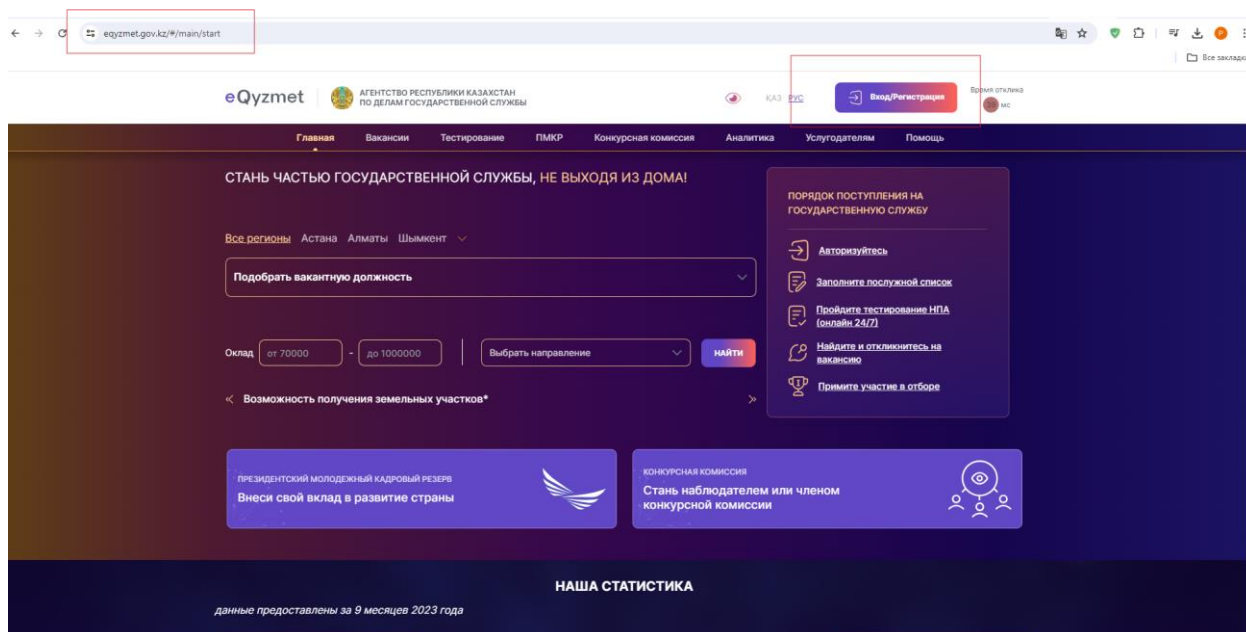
eqyzmet.gov.kz/#/main/start

Все закладки

eQyzmet АГЕНТСТВО РЕСПУБЛИКИ КАЗАХСТАН ПО ДЕЛАМ ГОСУДАРСТВЕННОЙ СЛУЖБЫ

КАЗ РУС

Вход/Регистрация

Время отклика
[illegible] мс

Главная Вакансии Тестирование ПМКР Конкурсная комиссия Аналитика Услугодателям Помощь

СТАНЬ ЧАСТЬЮ ГОСУДАРСТВЕННОЙ СЛУЖБЫ, НЕ ВЫХОДЯ ИЗ ДОМА!

Все регионы Астана Алматы Шымкент

Подобрать вакантную должность

Оклад от 70000 - до 1000000 Выбрать направление НАЙТИ

Возможность получения земельных участков*

ПОРЯДОК ПОСТУПЛЕНИЯ НА ГОСУДАРСТВЕННУЮ СЛУЖБУ

Авторизуйтесь

Заполните послужной список

Пройдите тестирование НПА (онлайн 24/7)

Найдите и откликнитесь на вакансию

Примите участие в отборе

ПРЕЗИДЕНТСКИЙ МОЛОДЕЖНЫЙ КАДРОВЫЙ РЕЗЕРВ
Внеси свой вклад в развитие страны

КОНКУРСНАЯ КОМИССИЯ
Стань наблюдателем или членом конкурсной комиссии

НАША СТАТИСТИКА

данные предоставлены за 9 месяцев 2023 года